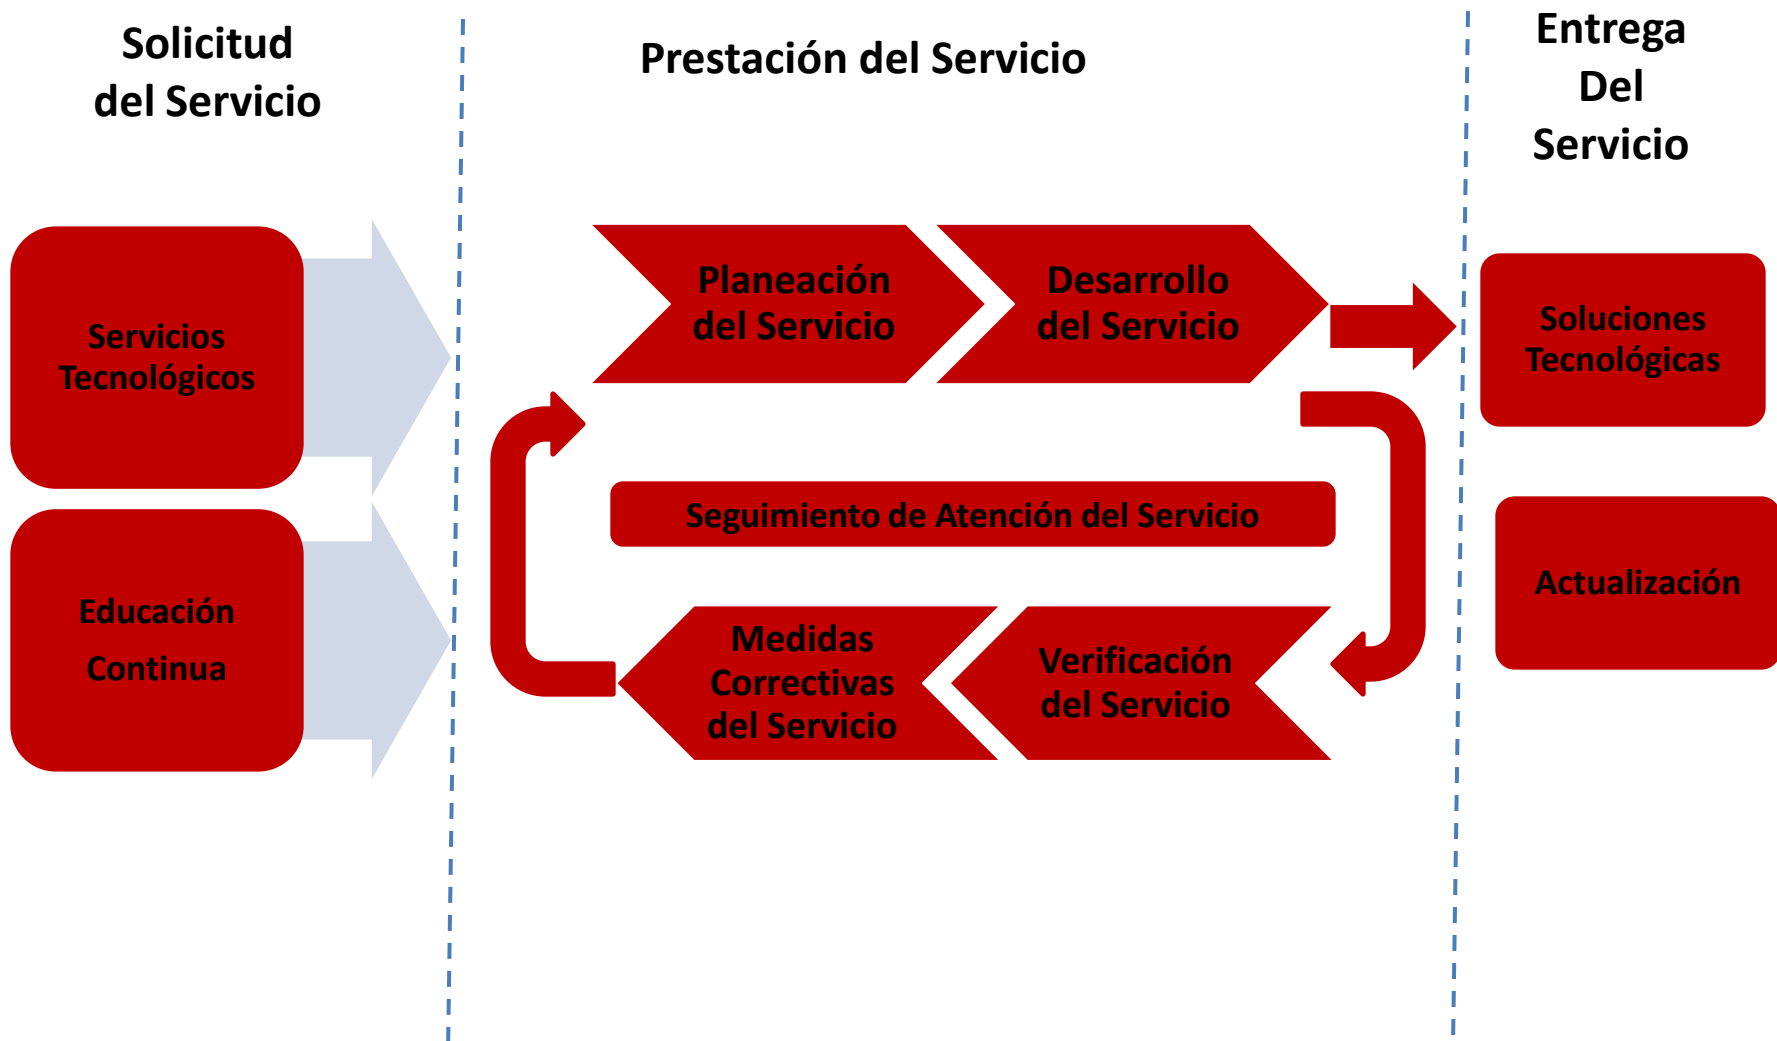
Solicitud del Servicio

Prestación del Servicio

Entrega Del Servicio

Servicios Tecnológicos

Educación Continua

Planeación del Servicio

Desarrollo del Servicio

Seguimiento de Atención del Servicio

Medidas Correctivas del Servicio

Verificación del Servicio

Soluciones Tecnológicas

Actualización